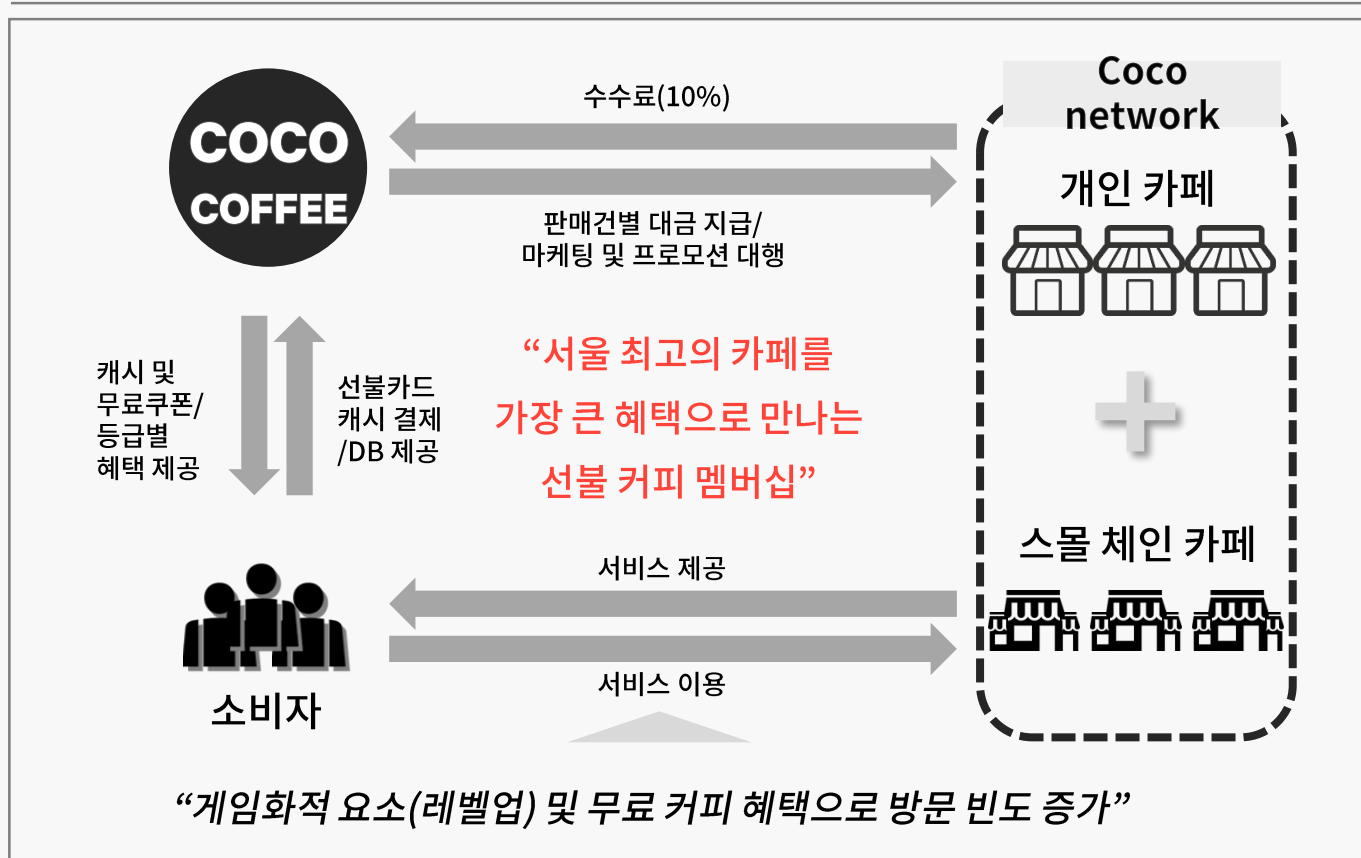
COCO
COFFEE

수수료(10%)

판매건별 대금 지급/
마케팅 및 프로모션 대행

Coco
network

개인 카페

캐시 및
무료쿠폰/
등급별
혜택 제공

선불카드
캐시 결제
/DB 제공

“서울 최고의 카페를
가장 큰 혜택으로 만나는
선불 커피 멤버십”

스몰 체인 카페

서비스 제공

서비스 이용

소비자

“게임화적 요소(레벨업) 및 무료 커피 혜택으로 방문 빈도 증가”